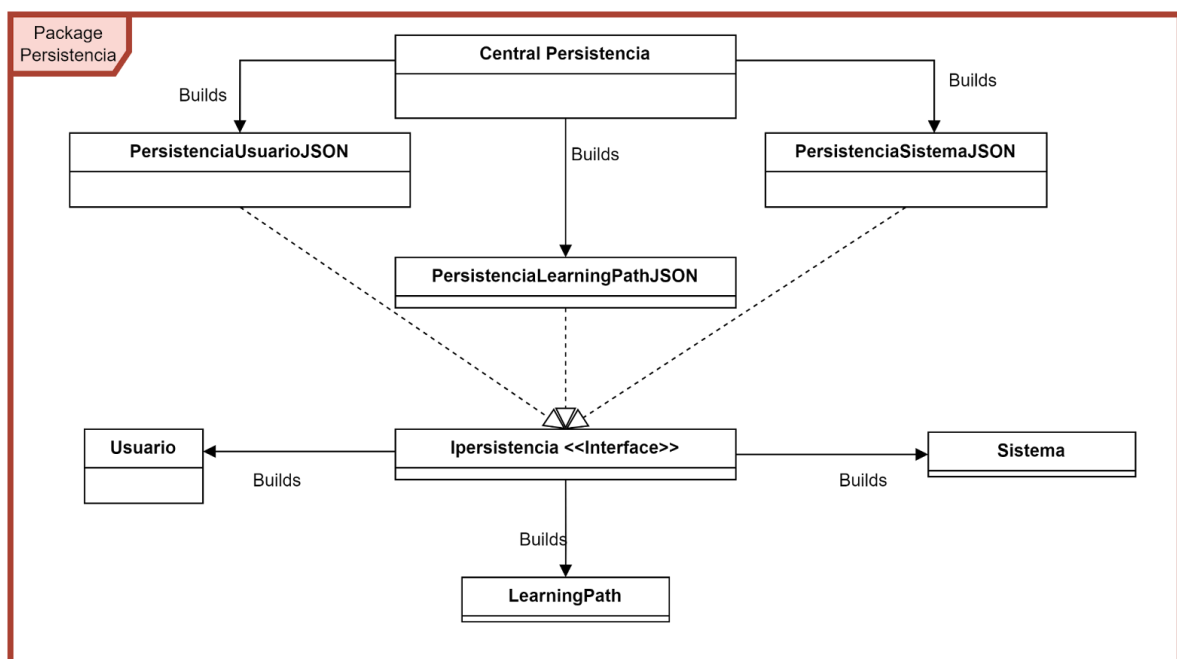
Package Persistencia

Central Persistencia

Builds

Builds

Builds

PersistenciaUsuarioJSON

PersistenciaSistemaJSON

PersistenciaLearningPathJSON

Usuario

Ipersistencia <<Interface>>

Sistema

Builds

Builds

Builds

LearningPath